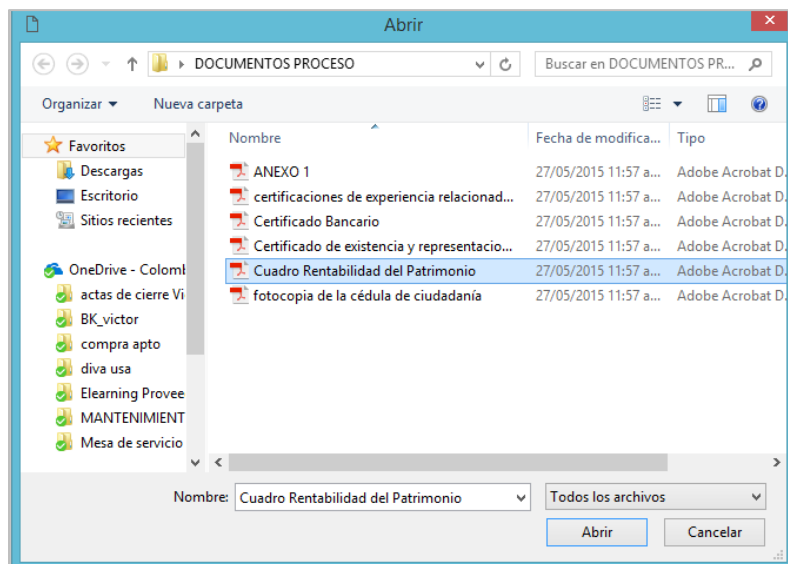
Abrir

DOCUMENTOS PROCESO

Buscar en DOCUMENTOS PR...

Organizar ▾ Nueva carpeta

Favoritos
Descargas
Escritorio
Sitios recientes

OneDrive - Colomb
actas de cierre Vi
BK_victor
compra apto
diva usa
Elearning Provee
MANTENIMIENT
Mesa de servicio

| Nombre | Fecha de modifica... | Tipo |
|---|---|---|
| ANEXO 1 | 27/05/2015 11:57 a... | Adobe Acrobat D. |
| certificaciones de experiencia relacionad... | 27/05/2015 11:57 a... | Adobe Acrobat D. |
| Certificado Bancario | 27/05/2015 11:57 a... | Adobe Acrobat D. |
| Certificado de existencia y representacio... | 27/05/2015 11:57 a... | Adobe Acrobat D. |
| Cuadro Rentabilidad del Patrimonio | 27/05/2015 11:57 a... | Adobe Acrobat D. |
| fotocopia de la cédula de ciudadanía | 27/05/2015 11:57 a... | Adobe Acrobat D. |

Nombre: Cuadro Rentabilidad del Patrimonio
Todos los archivos

Abrir
Cancelar